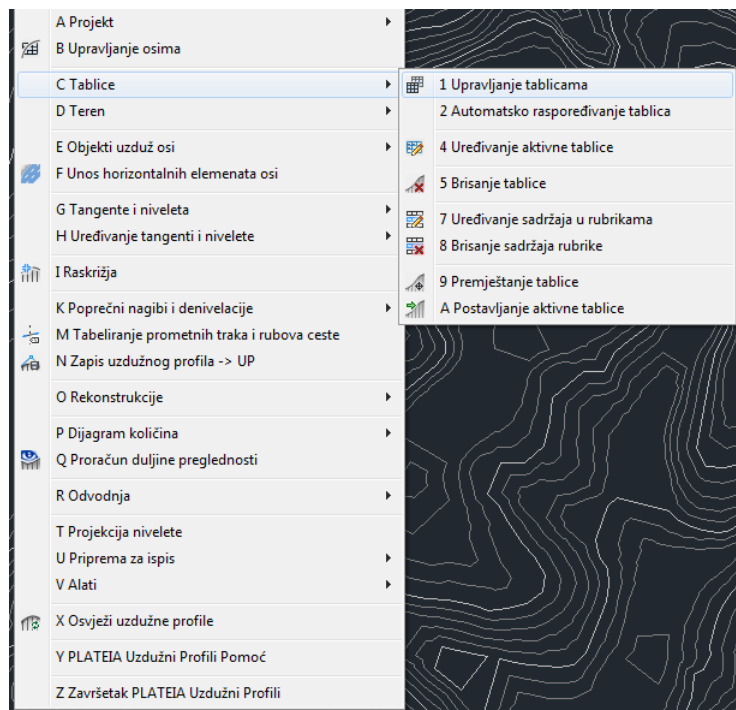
A Projekt
B Upravljanje osima
C Tablice
D Teren
E Objekti uzduž osi
F Unos horizontalnih elemenata osi
G Tangente i niveleta
H Uređivanje tangenti i nivelete
I Raskrižja
K Poprečni nagibi i denivelacije
M Tabeliranje prometnih traka i rubova ceste
N Zapis uzdužnog profila -> UP
O Rekonstrukcije
P Dijagram količina
Q Proračun duljine preglednosti
R Odvodnja
T Projekcija nivelete
U Priprema za ispis
V Alati
X Osvježi uzdužne profile
Y PLATEIA Uzdužni Profili Pomoć
Z Završetak PLATEIA Uzdužni Profili

1 Upravljanje tablicama
2 Automatsko raspoređivanje tablica
4 Uređivanje aktivne tablice
5 Brisanje tablice
7 Uređivanje sadržaja u rubrikama
8 Brisanje sadržaja rubrike
9 Premještanje tablice
A Postavljanje aktivne tablice